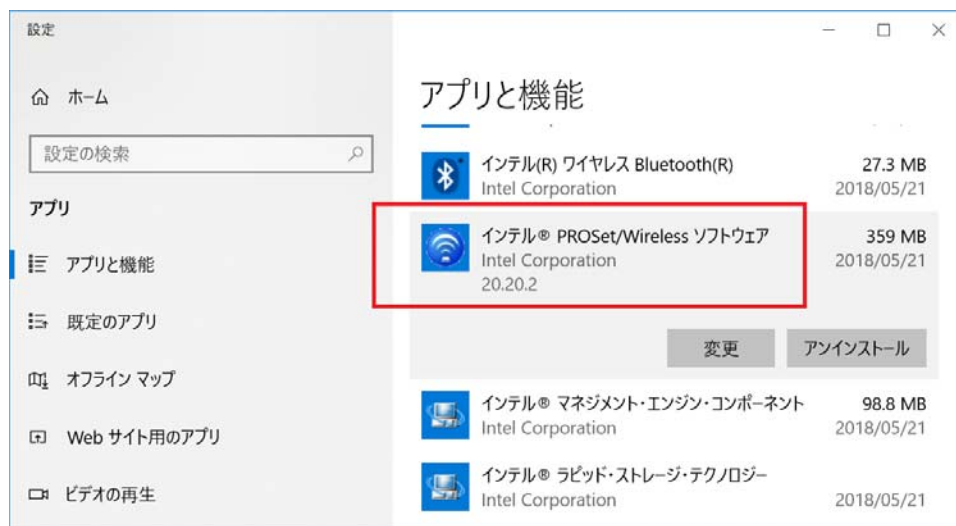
設定

ホーム

設定の検索

アプリ

アプリと機能

既定のアプリ

オフライン マップ

Web サイト用のアプリ

ビデオの再生

アプリと機能

インテル(R) ワイヤレス Bluetooth(R)
Intel Corporation
27.3 MB
2018/05/21

インテル® PROSet/Wireless ソフトウェア
Intel Corporation
20.20.2
359 MB
2018/05/21

変更
アンインストール

インテル® マネジメント・エンジン・コンポーネント
Intel Corporation
98.8 MB
2018/05/21

インテル® ラピッド・ストレージ・テクノロジー
Intel Corporation
2018/05/21